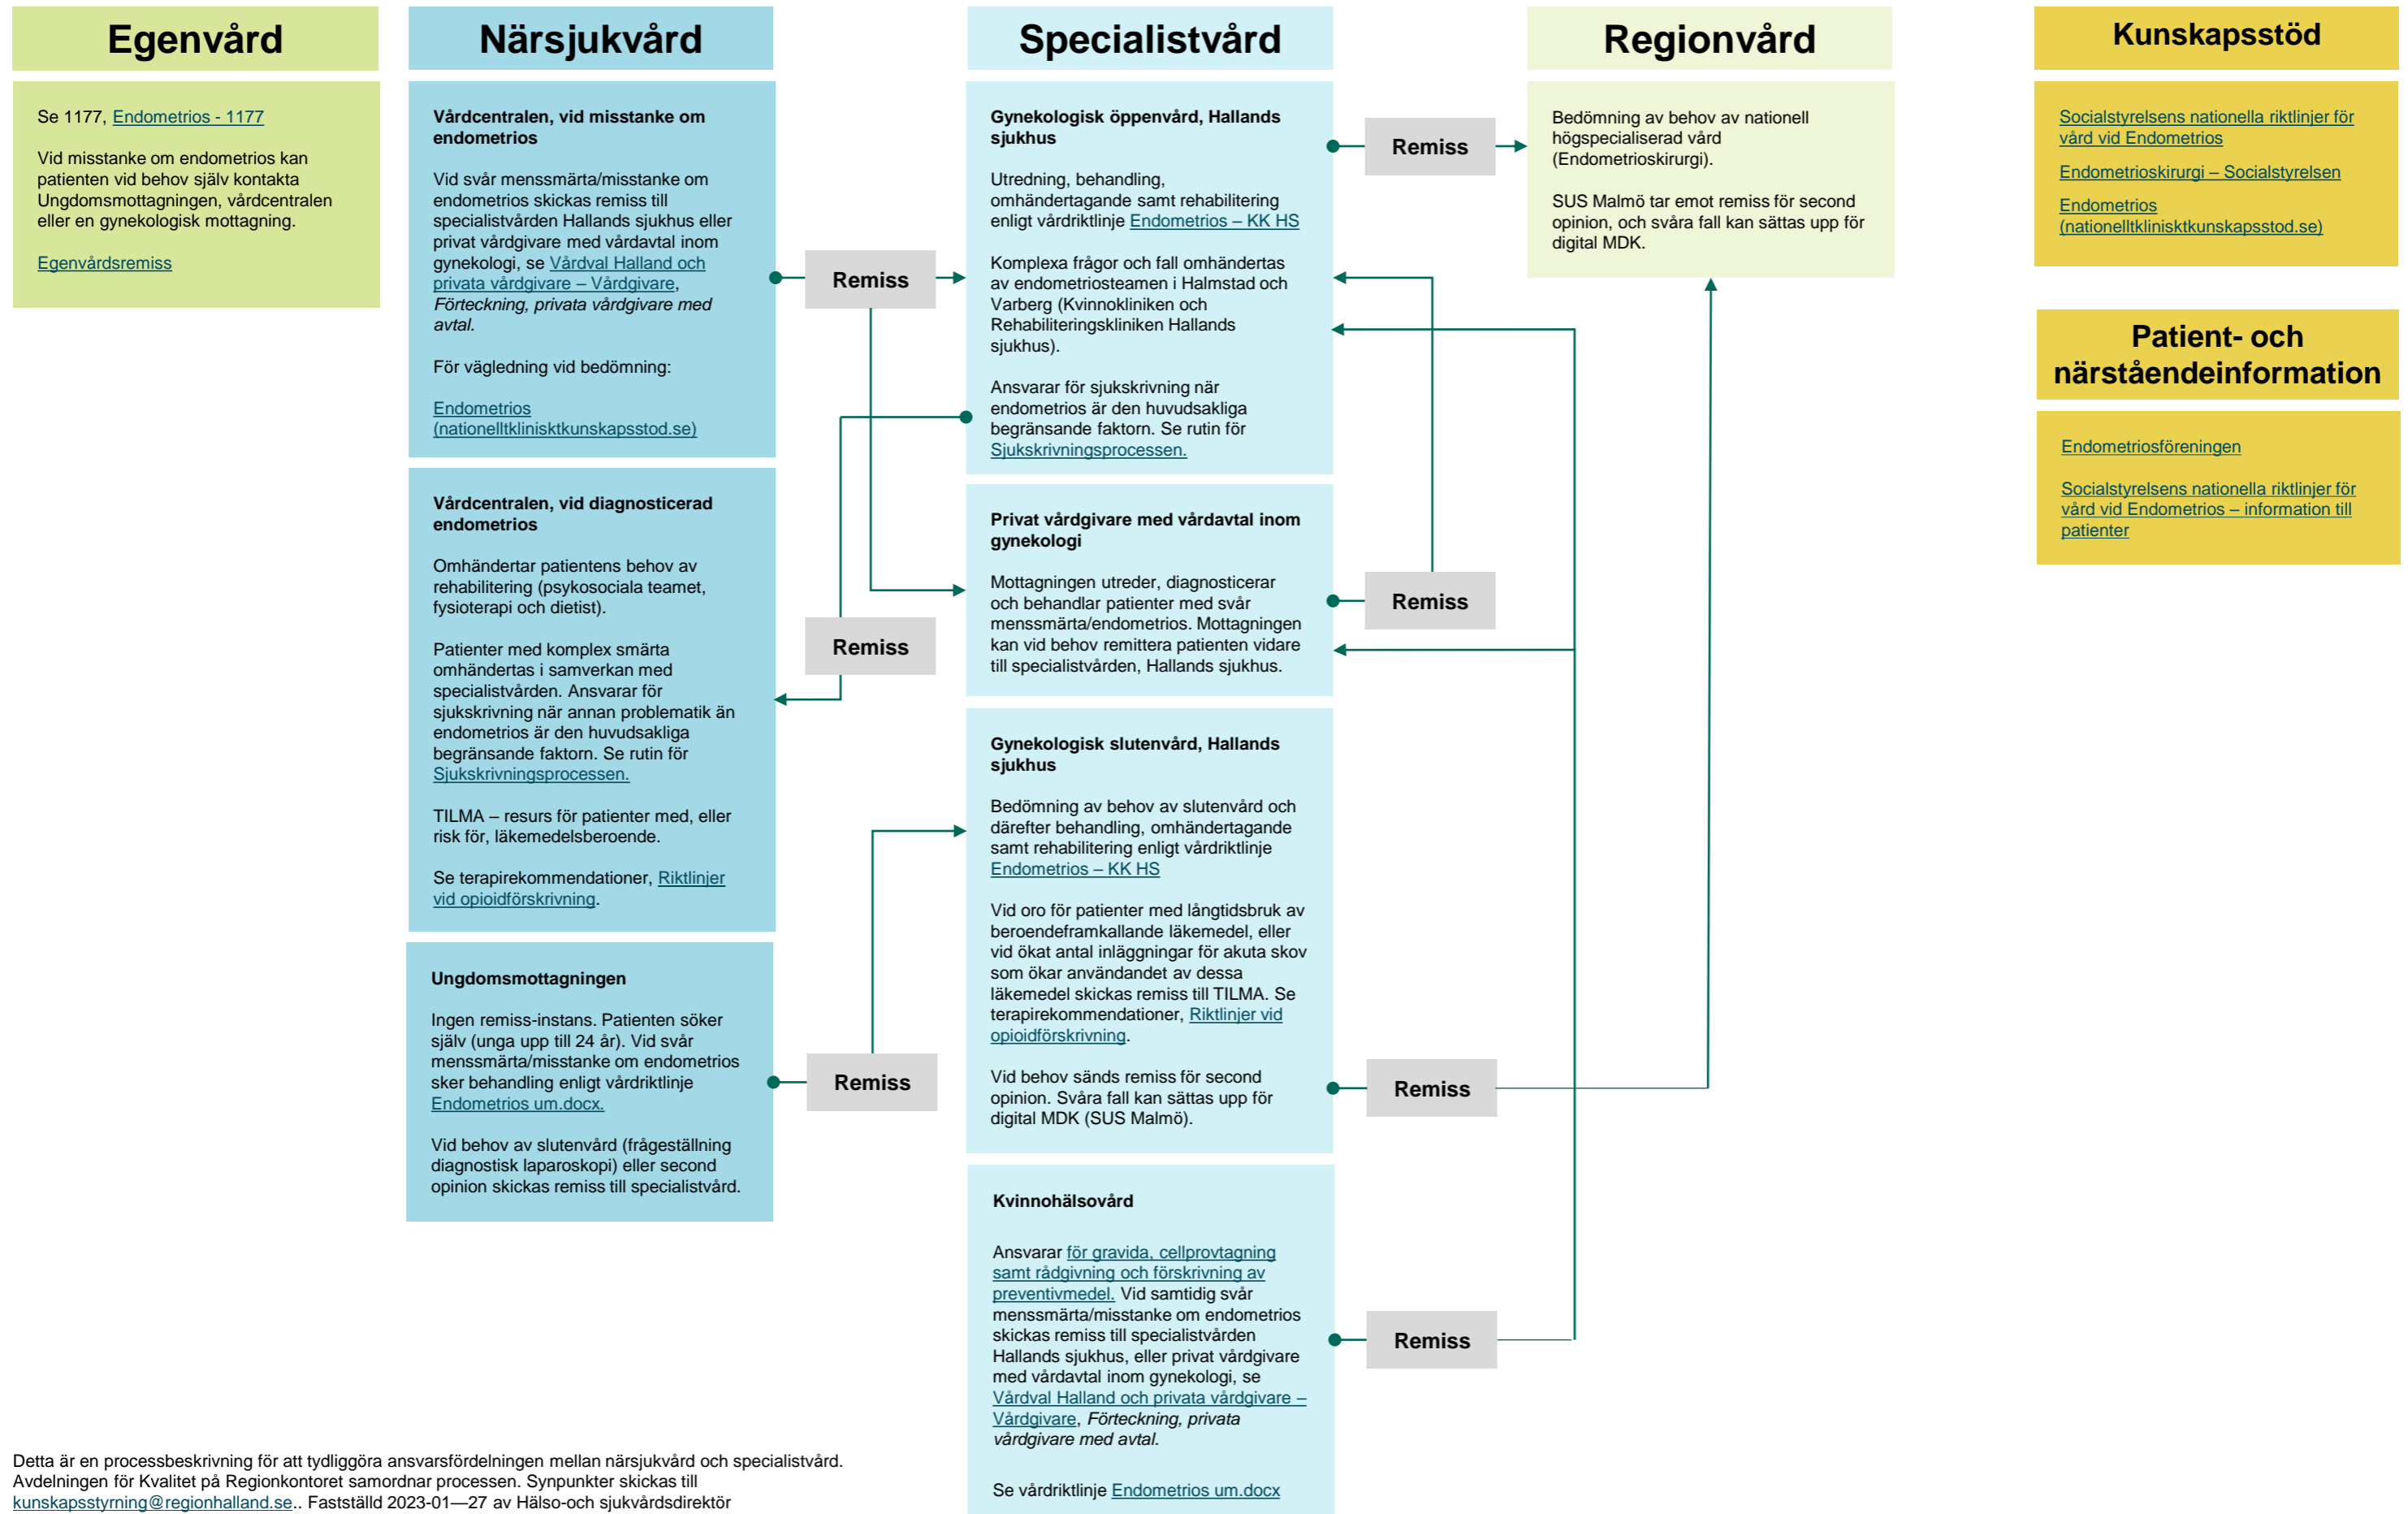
Egenvård

Se 1177, Endometrios - 1177

Vid misstanke om endometrios kan patienten vid behov själv kontakta Ungdomsmottagningen, vårdcentralen eller en gynekologisk mottagning.

Egenvårdsremiss

Närsjukvård

Vårdcentralen, vid misstanke om endometrios

Vid svår menssmärta/misstanke om endometrios skickas remiss till specialistvården Hallands sjukhus eller privat vårdgivare med vårdavtal inom gynekologi, se Vårdval Halland och privata vårdgivare – Vårdgivare, Förteckning, privata vårdgivare med avtal.

För vägledning vid bedömning:

Endometrios (nationelltkliniskt kunskapsstod.se)

Vårdcentralen, vid diagnosticerad endometrios

Omhändertar patientens behov av rehabilitering (psykosociala teamet, fysioterapi och dietist).

Patienter med komplex smärta omhändertas i samverkan med specialistvården. Ansvarar för sjukskrivning när annan problematik än endometrios är den huvudsakliga begränsande faktorn. Se rutin för Sjukskrivningsprocessen.

TILMA – resurs för patienter med, eller risk för, läkemedelsberoende.

Se terapirekommendationer, Riktlinjer vid opioidförskrivning.

Ungdomsmottagningen

Ingen remiss-instans. Patienten söker själv (unga upp till 24 år). Vid svår menssmärta/misstanke om endometrios sker behandling enligt vårdriktlinje Endometrios um.docx.

Vid behov av slutenvård (frågeställning diagnostisk laparoskopi) eller second opinion skickas remiss till specialistvård.

Remiss

Remiss

Remiss

Specialistvård

Gynekologisk öppenvård, Hallands sjukhus

Utredning, behandling, omhändertagande samt rehabilitering enligt vårdriktlinje Endometrios – KK HS

Komplexa frågor och fall omhändertas av endometriosteamen i Halmstad och Varberg (Kvinnokliniken och Rehabiliteringskliniken Hallands sjukhus).

Ansvarar för sjukskrivning när endometrios är den huvudsakliga begränsande faktorn. Se rutin för Sjukskrivningsprocessen.

Privat vårdgivare med vårdavtal inom gynekologi

Mottagningen utreder, diagnosticerar och behandlar patienter med svår menssmärta/endometrios. Mottagningen kan vid behov remittera patienten vidare till specialistvården, Hallands sjukhus.

Gynekologisk slutenvård, Hallands sjukhus

Bedömning av behov av slutenvård och därefter behandling, omhändertagande samt rehabilitering enligt vårdriktlinje Endometrios – KK HS

Vid oro för patienter med långtidsbruk av beroendeframkallande läkemedel, eller vid ökat antal inläggningar för akuta skov som ökar användandet av dessa läkemedel skickas remiss till TILMA. Se terapirekommendationer, Riktlinjer vid opioidförskrivning.

Vid behov sänds remiss för second opinion. Svåra fall kan sättas upp för digital MDK (SUS Malmö).

Kvinnohälsovård

Ansvarar för gravida, cellprovtagning samt rådgivning och förskrivning av preventivmedel. Vid samtidig svår menssmärta/misstanke om endometrios skickas remiss till specialistvården Hallands sjukhus, eller privat vårdgivare med vårdavtal inom gynekologi, se Vårdval Halland och privata vårdgivare – Vårdgivare, Förteckning, privata vårdgivare med avtal.

Se vårdriktlinje Endometrios um.docx

Remiss

Remiss

Remiss

Remiss

Regionvård

Bedömning av behov av nationell högspecialiserad vård (Endometrioskirurgi).

SUS Malmö tar emot remiss för second opinion, och svåra fall kan sättas upp för digital MDK.

Kunskapsstöd

Socialstyrelsens nationella riktlinjer för vård vid Endometrios

Endometrioskirurgi – Socialstyrelsen

Endometrios (nationelltkliniskt kunskapsstod.se)

Patient- och närståendeinformation

Endometriosföreningen

Socialstyrelsens nationella riktlinjer för vård vid Endometrios – information till patienter

Detta är en processbeskrivning för att tydliggöra ansvarsfördelningen mellan närsjukvård och specialistvård. Avdelningen för Kvalitet på Regionkontoret samordnar processen. Synpunkter skickas till kunskapsstyrning@regionhalland.se.. Fastställd 2023-01—27 av Hälso-och sjukvårdsdirektör